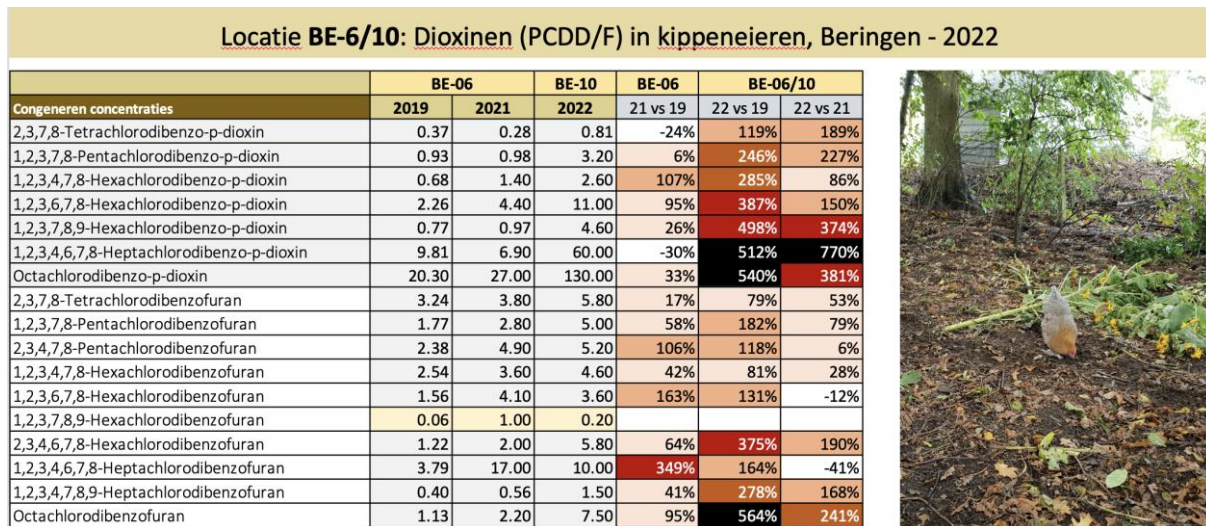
Locatie **BE-6/10**: Dioxinen (PCDD/F) in kippeneieren, Beringen - 2022

| | BE-06 | | BE-10 | BE-06 | BE-06/10 | |
|---|---|---|---|---|---|---|
| Congeneren concentraties | 2019 | 2021 | 2022 | 21 vs 19 | 22 vs 19 | 22 vs 21 |
| 2,3,7,8-Tetrachlorodibenzo-p-dioxin | 0.37 | 0.28 | 0.81 | -24% | 119% | 189% |
| 1,2,3,7,8-Pentachlorodibenzo-p-dioxin | 0.93 | 0.98 | 3.20 | 6% | 246% | 227% |
| 1,2,3,4,7,8-Hexachlorodibenzo-p-dioxin | 0.68 | 1.40 | 2.60 | 107% | 285% | 86% |
| 1,2,3,6,7,8-Hexachlorodibenzo-p-dioxin | 2.26 | 4.40 | 11.00 | 95% | 387% | 150% |
| 1,2,3,7,8,9-Hexachlorodibenzo-p-dioxin | 0.77 | 0.97 | 4.60 | 26% | 498% | 374% |
| 1,2,3,4,6,7,8-Heptachlorodibenzo-p-dioxin | 9.81 | 6.90 | 60.00 | -30% | 512% | 770% |
| Octachlorodibenzo-p-dioxin | 20.30 | 27.00 | 130.00 | 33% | 540% | 381% |
| 2,3,7,8-Tetrachlorodibenzofuran | 3.24 | 3.80 | 5.80 | 17% | 79% | 53% |
| 1,2,3,7,8-Pentachlorodibenzofuran | 1.77 | 2.80 | 5.00 | 58% | 182% | 79% |
| 2,3,4,7,8-Pentachlorodibenzofuran | 2.38 | 4.90 | 5.20 | 106% | 118% | 6% |
| 1,2,3,4,7,8-Hexachlorodibenzofuran | 2.54 | 3.60 | 4.60 | 42% | 81% | 28% |
| 1,2,3,6,7,8-Hexachlorodibenzofuran | 1.56 | 4.10 | 3.60 | 163% | 131% | -12% |
| 1,2,3,7,8,9-Hexachlorodibenzofuran | 0.06 | 1.00 | 0.20 | | | |
| 2,3,4,6,7,8-Hexachlorodibenzofuran | 1.22 | 2.00 | 5.80 | 64% | 375% | 190% |
| 1,2,3,4,6,7,8-Heptachlorodibenzofuran | 3.79 | 17.00 | 10.00 | 349% | 164% | -41% |
| 1,2,3,4,7,8,9-Heptachlorodibenzofuran | 0.40 | 0.56 | 1.50 | 41% | 278% | 168% |
| Octachlorodibenzofuran | 1.13 | 2.20 | 7.50 | 95% | 564% | 241% |